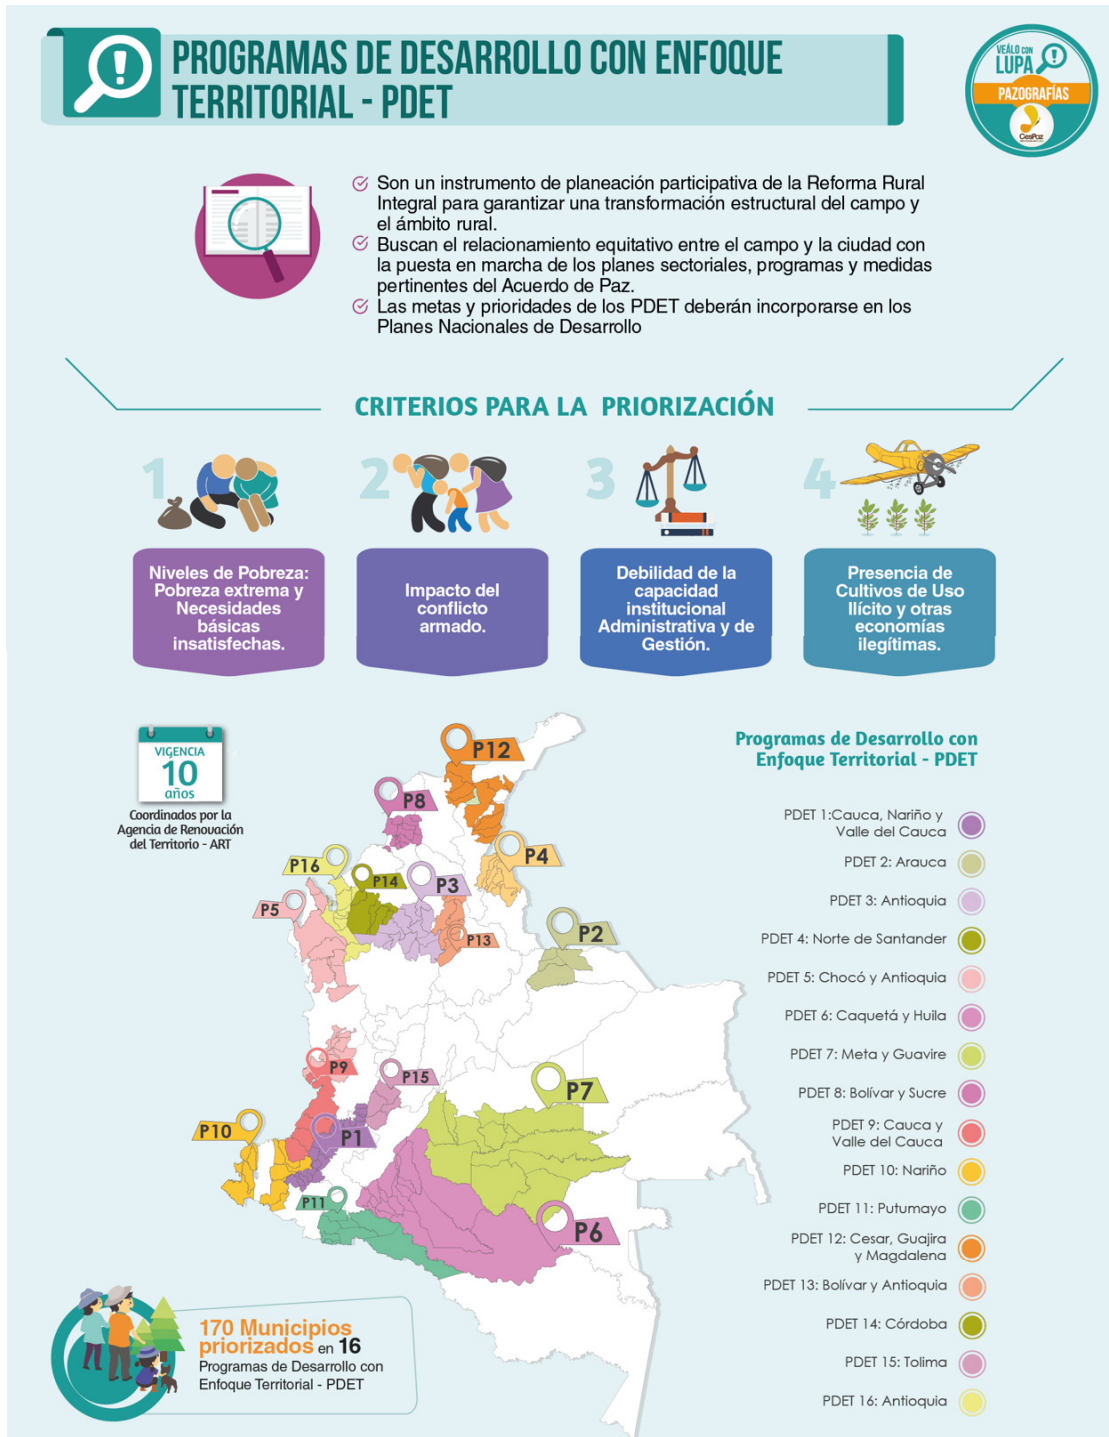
PROGRAMAS DE DESARROLLO CON ENFOQUE TERRITORIAL - PDET

VEÁLO CON LUPA
PAZOGRAFÍAS
CesPaz

Son un instrumento de planeación participativa de la Reforma Rural Integral para garantizar una transformación estructural del campo y el ámbito rural.

Buscan el relacionamiento equitativo entre el campo y la ciudad con la puesta en marcha de los planes sectoriales, programas y medidas pertinentes del Acuerdo de Paz.

Las metas y prioridades de los PDET deberán incorporarse en los Planes Nacionales de Desarrollo

CRITERIOS PARA LA PRIORIZACIÓN

1
Niveles de Pobreza: Pobreza extrema y Necesidades básicas insatisfechas.

2
Impacto del conflicto armado.

3
Debilidad de la capacidad institucional Administrativa y de Gestión.

4
Presencia de Cultivos de Uso Ilícito y otras economías ilegítimas.

VIGENCIA
10
años
Coordinados por la Agencia de Renovación del Territorio - ART

P12
P8
P4
P16
P14
P3
P5
P13
P2
P9
P15
P7
P10
P1
P11
P6

Programas de Desarrollo con Enfoque Territorial - PDET

PDET 1:Cauca, Nariño y Valle del Cauca
PDET 2: Arauca
PDET 3: Antioquia
PDET 4: Norte de Santander
PDET 5: Chocó y Antioquia
PDET 6: Caquetá y Huila
PDET 7: Meta y Guavire
PDET 8: Bolívar y Sucre
PDET 9: Cauca y Valle del Cauca
PDET 10: Nariño
PDET 11: Putumayo
PDET 12: Cesar, Guajira y Magdalena
PDET 13: Bolívar y Antioquia
PDET 14: Córdoba
PDET 15: Tolima
PDET 16: Antioquia

170 Municipios priorizados en 16 Programas de Desarrollo con Enfoque Territorial - PDET